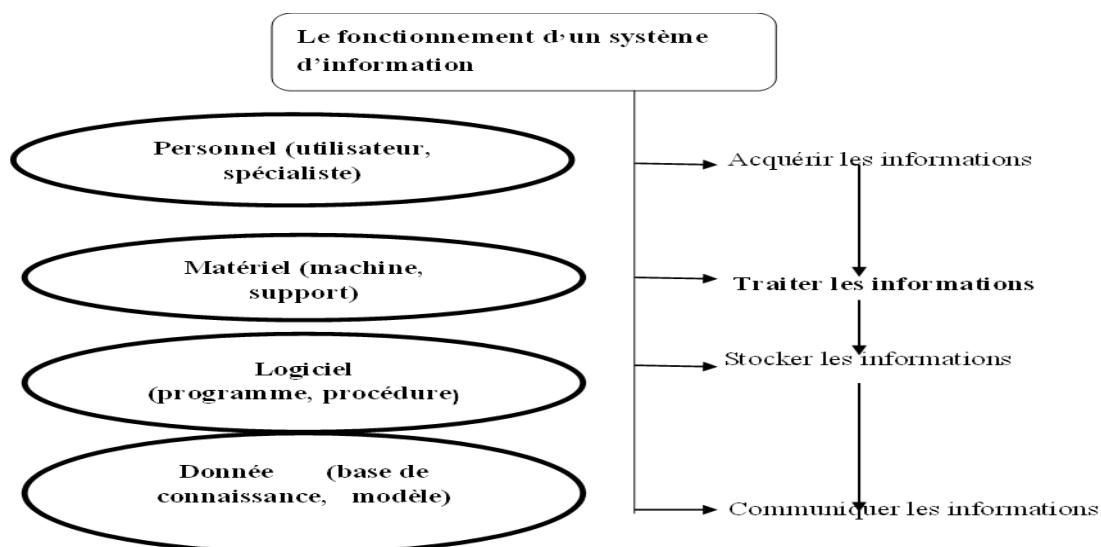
Le fonctionnement d'un système d'information

Personnel (utilisateur, spécialiste)

Matériel (machine, support)

Logiciel (programme, procédure)

Donnée (base de connaissance, modèle)

Acquérir les informations

Traiter les informations

Stocker les informations

Communiquer les informations